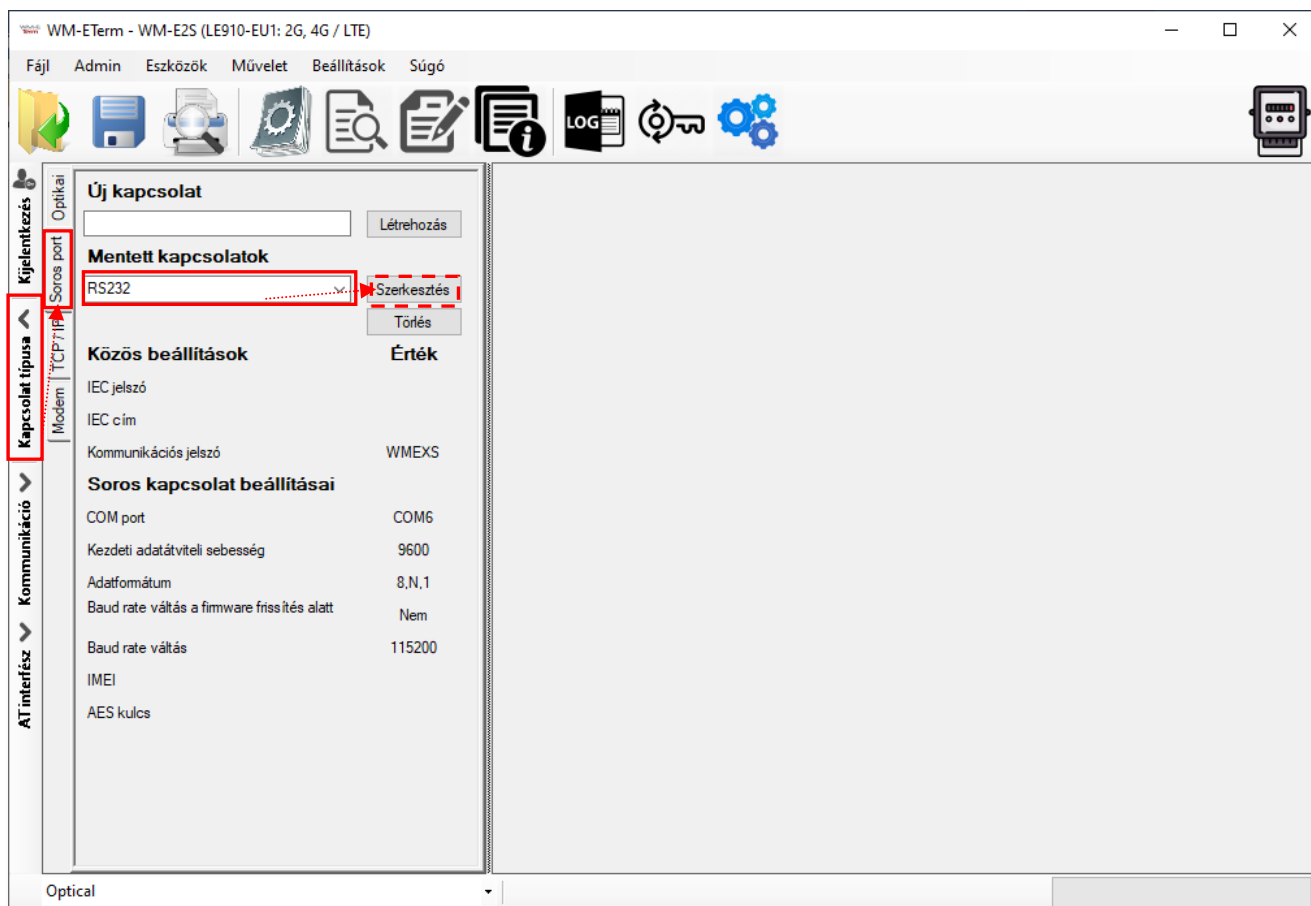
WM-ETerm - WM-E2S (LE910-EU1: 2G, 4G / LTE)

Fájl Admin Eszközök Művelet Beállítások Súgó

LOG

Kijelentkezés
Kapcsolat típusa
Kommunikáció
AT interfész

Optikai
Soros port
TCP / IP
Modem

Új kapcsolat

Létrehozás

Mentett kapcsolatok

RS232

Szerkesztés

Törlés

| Közös beállítások | Érték |
|---|---|
| IEC jelszó | |
| IEC cím | |
| Kommunikációs jelszó | WMEXS |

Soros kapcsolat beállításai

| | |
|---|---|
| COM port | COM6 |
| Kezdeti adatátviteli sebesség | 9600 |
| Adatformátum | 8,N,1 |
| Baud rate váltás a firmware frissítés alatt | Nem |
| Baud rate váltás | 115200 |
| IMEI | |
| AES kulcs | |

Optical